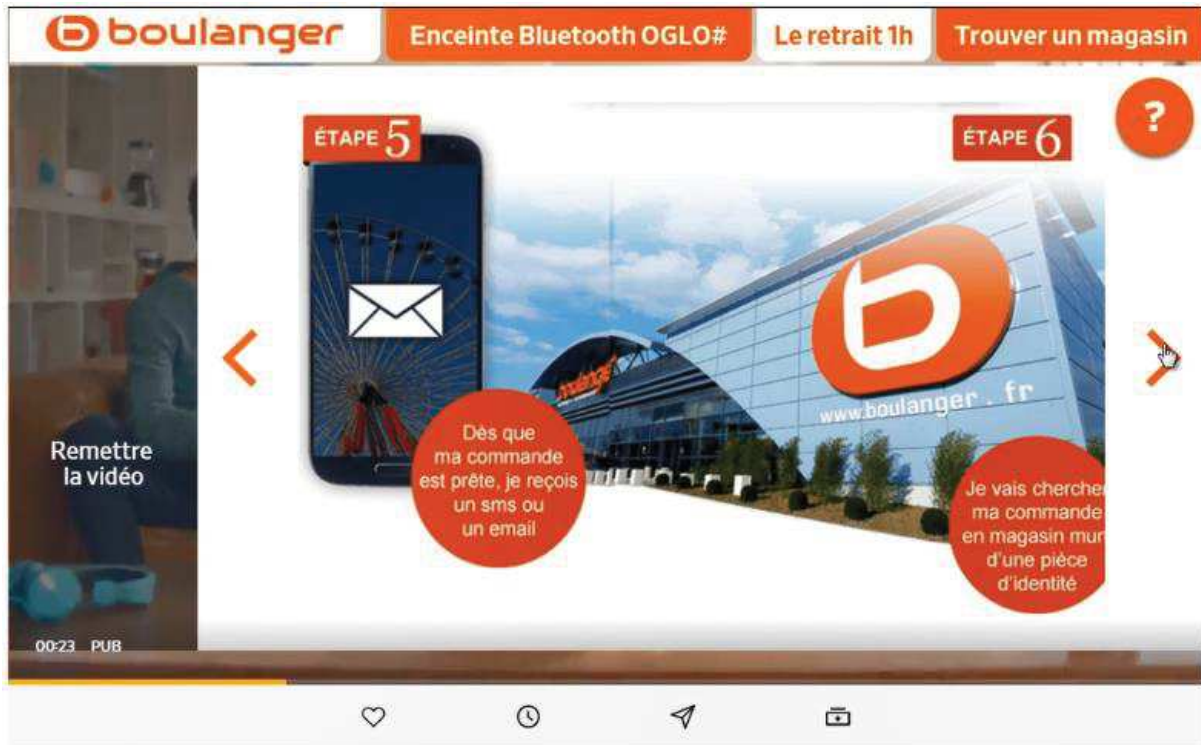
boulanger

Enceinte Bluetooth OGLO#

Le retrait 1h

Trouver un magasin

?

ÉTAPE 5

ÉTAPE 6

boulanger

www.boulanger . fr

Remettre la vidéo

Dès que ma commande est prête, je reçois un sms ou un email

Je vais chercher ma commande en magasin muni d'une pièce d'identité

00:23 PUB